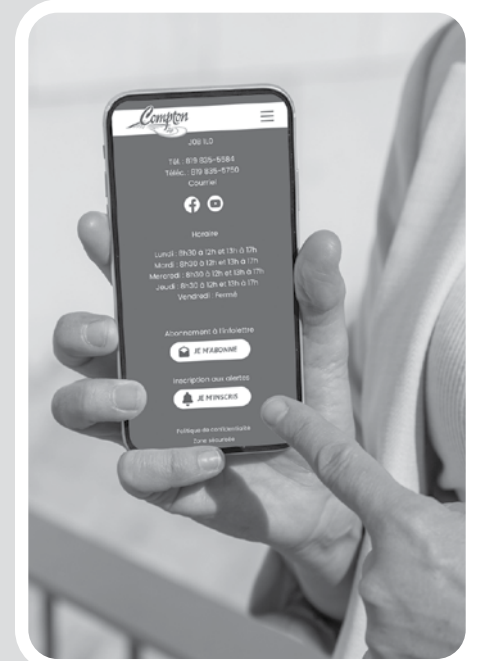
Compton

J0B 1L0

Tél. : 819 835-5584
Téléc. : 819 835-5750
Courriel

Horaire

Lundi : 8h30 à 12h et 13h à 17h
Mardi : 8h30 à 12h et 13h à 17h
Mercredi : 8h30 à 12h et 13h à 17h
Jeudi : 8h30 à 12h et 13h à 17h
Vendredi : Fermé

Abonnement à l'infolettre

JE M'ABONNE

Inscription aux alertes

JE M'INSCRIS

Politique de confidentialité
Zone sécurisée